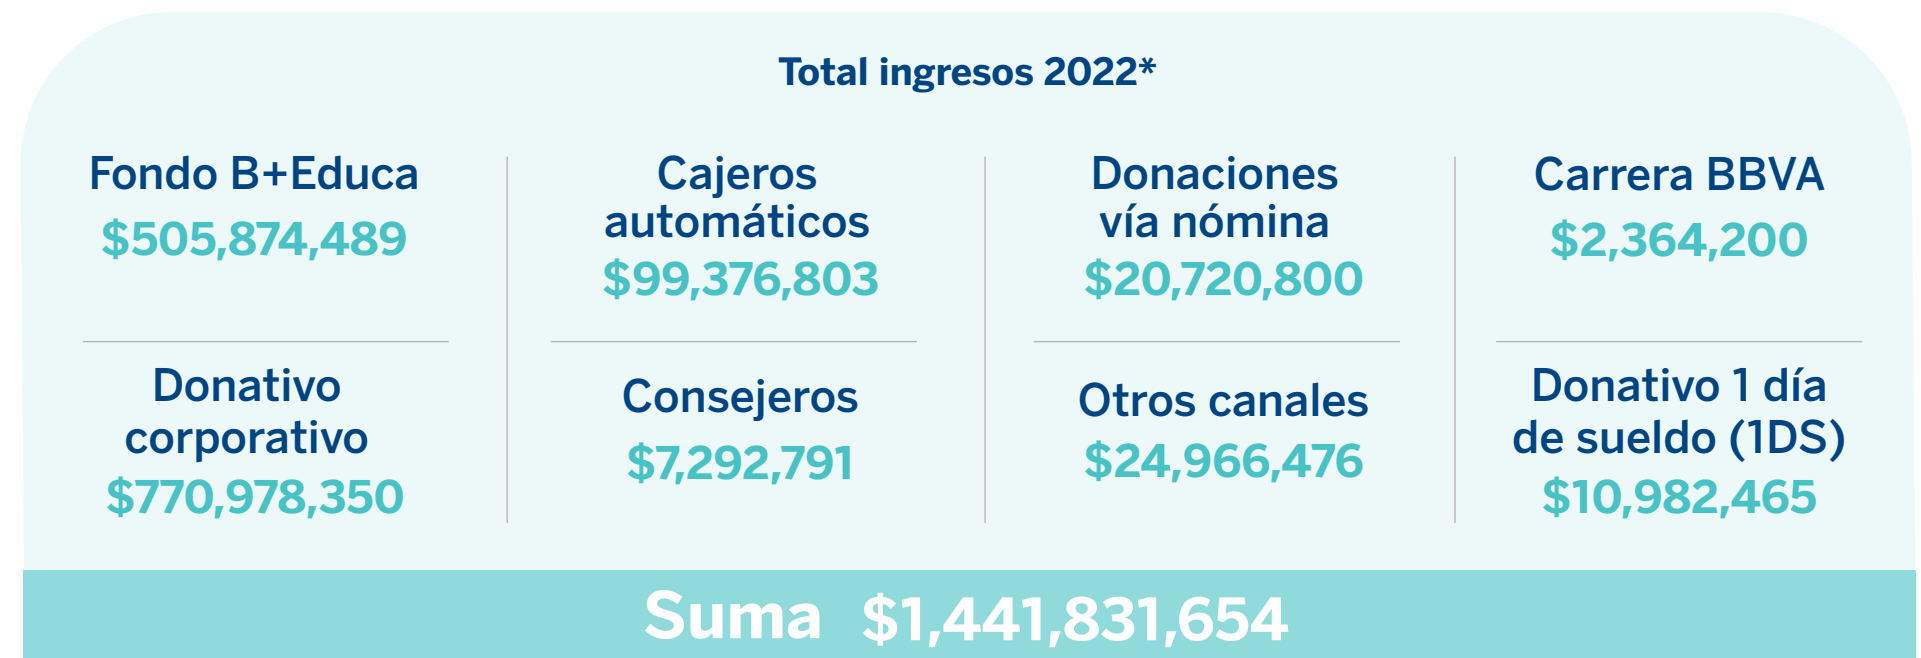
Total ingresos 2022*

Fondo B+Educa
$505,874,489

Donativo corporativo
$770,978,350

Cajeros automáticos
$99,376,803

Consejeros
$7,292,791

Donaciones vía nómina
$20,720,800

Otros canales
$24,966,476

Carrera BBVA
$2,364,200

Donativo 1 día de sueldo (1DS)
$10,982,465

Suma $1,441,831,654